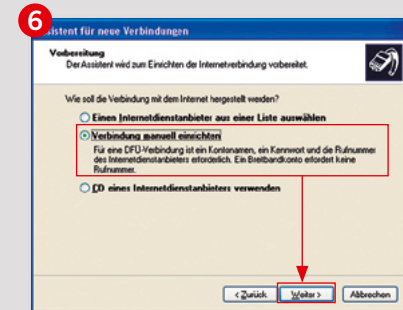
6

sistent für neue Verbindungen

Vorbereitung
Der Assistent wird zum Einrichten der Internetverbindung vorbereitet.

Wie soll die Verbindung mit dem Internet hergestellt werden?

Einen Internetdienstanbieter aus einer Liste auswählen

Verbindung manuell einrichten

Für eine DFÜ-Verbindung ist ein Kontonamen, ein Kennwort und die Rufnummer des Internetdienstanbieters erforderlich. Ein Breitbandkonto erfordert keine Rufnummer.

CD eines Internetdienstanbieters verwenden

< Zurück   Weiter >   Abbrechen